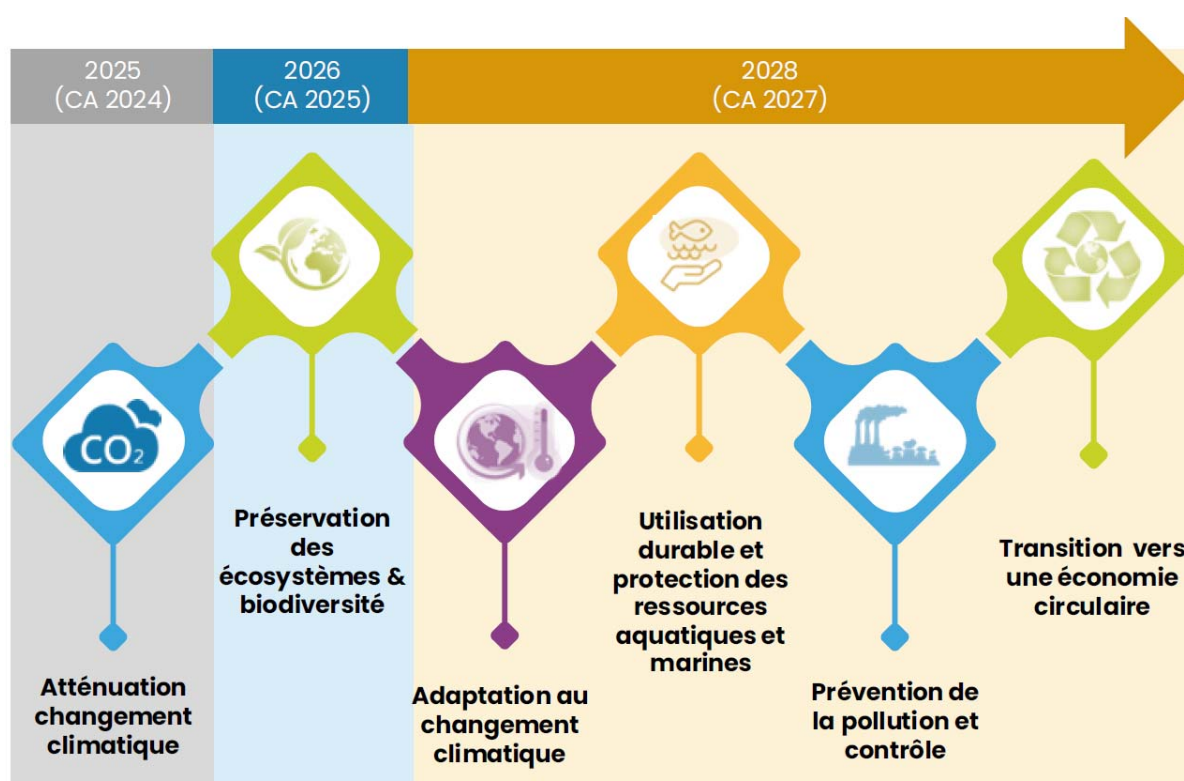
2025
(CA 2024)

2026
(CA 2025)

2028
(CA 2027)

$CO_2$

Atténuation changement climatique

Préservation des écosystèmes & biodiversité

Adaptation au changement climatique

Utilisation durable et protection des ressources aquatiques et marines

Prévention de la pollution et contrôle

Transition vers une économie circulaire